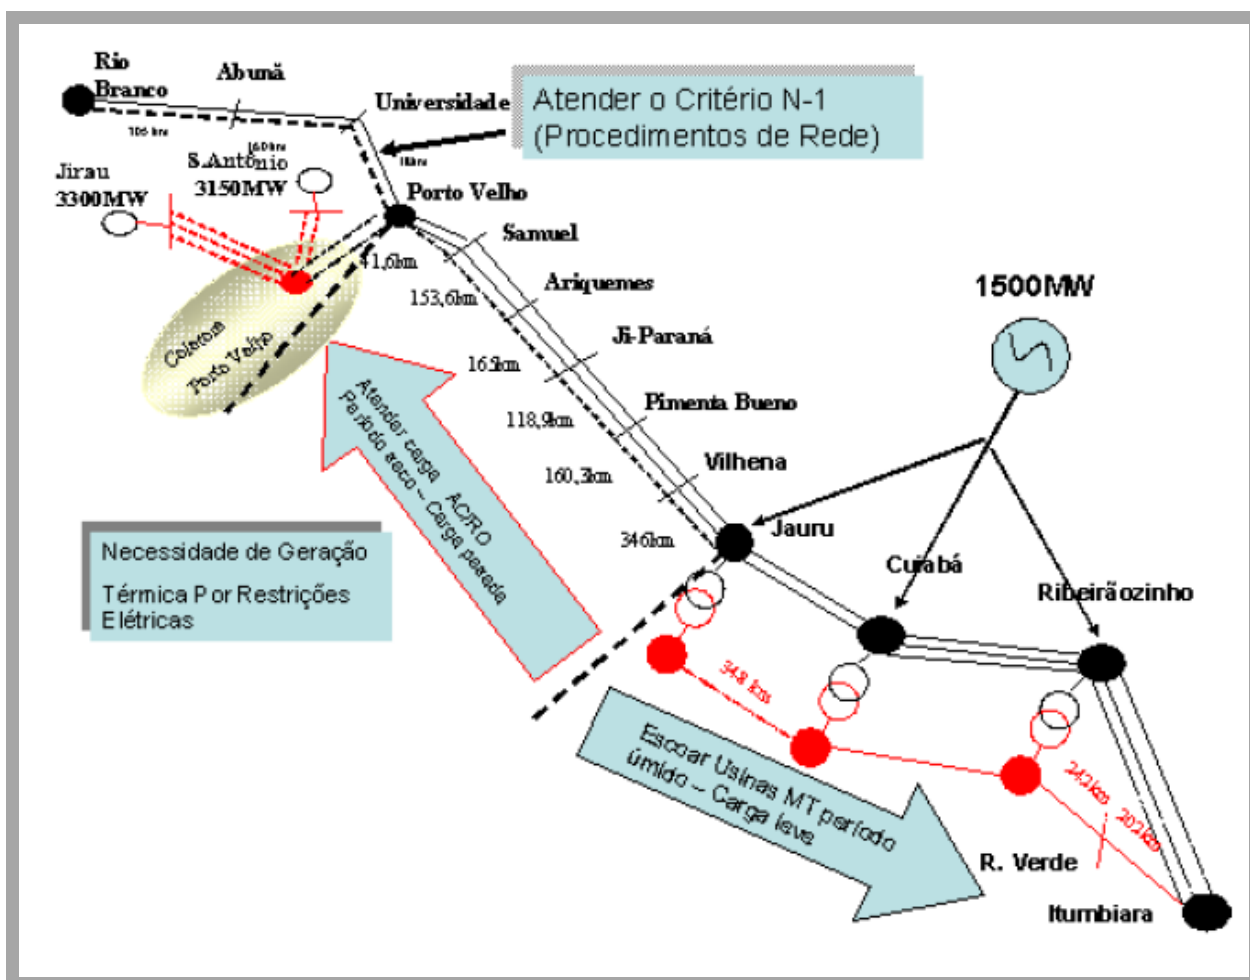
Rio Branco

Abunã

106 km

Universidade

Atender o Critério N-1 (Procedimentos de Rede)

160 km

S.Antonio 3150MW

Jirau 3300MW

Porto Velho

Samuel

41,6km

153,6km

Ariquemes

Ji-Paraná

16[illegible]km

Coletora Porto Velho

Atender carga AC/RO Período seco – Carga pesada

Pimenta Bueno

118,9km

Vilhena

160,3km

1500MW

Jauru

346km

Necessidade de Geração Térmica Por Restrições Elétricas

Cuiabá

Ribeirãozinho

348 km

Escoar Usinas MT período úmido – Carga leve

242 km

202 km

R. Verde

Itumbiara